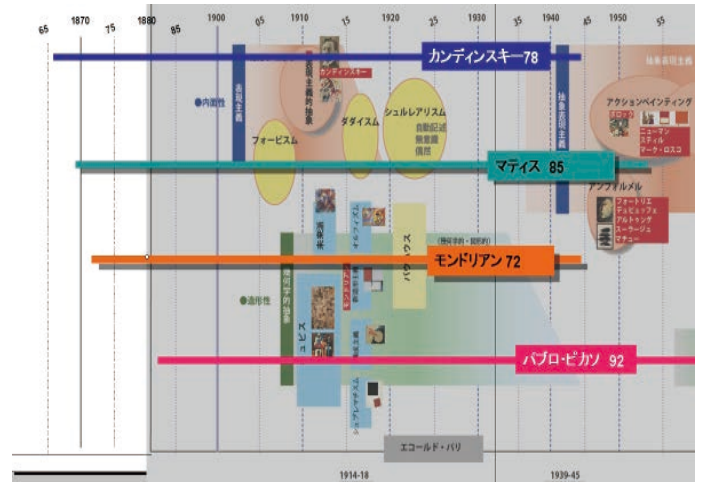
65 1870 75 1880 85 1900 05 1910 15 1920 25 1930 35 1940 45 1950 55

カンディンスキー78

抽象表現主義

表現主義

表現主義的抽象

カンディンスキー

●内面性

シュルレアリスム

自動記述
無意識
偶然

ダダイスム

フォービスム

抽象表現主義

アクションペインティング

ポロック

ニューマン
スティル
マーク・ロスコ

マティス 85

アンフォルメル

フォートリエ
デュビュッフェ
アルトゥング
スーラージュ
マチュー

未来派

オルフィスム

バウハウス

(幾何学的・図形的)

モンドリアン 72

幾何学的抽象

●造形性

キュビスム

デ・スティル

構成主義

パブロ・ピカソ 92

シュプレマティスム

エコールド・パリ

1914-18

1939-45